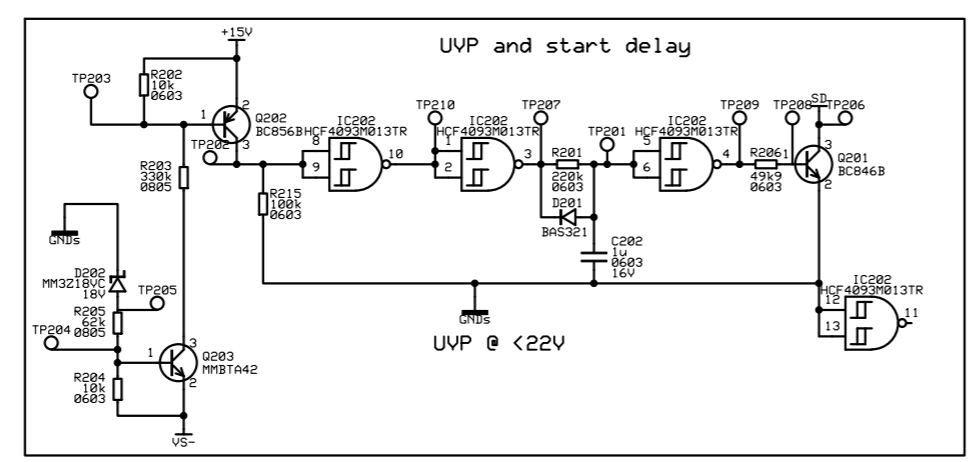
UVP and start delay

+15V

TP203

R202
10k
0603

1
Q202
BC856B
2
3
TP202

IC202
HCF4093M013TR
8
9
10

TP210
IC202
HCF4093M013TR
1
2
3

TP207
R201
220k
0603

D201
BAS321

TP201

C202
1u
0603
16V

IC202
HCF4093M013TR
5
6
4

TP209
R206
49k9
0603

TP208
SD
TP206
1
3
Q201
BC846B
2

R203
330k
0805

R215
100k
0603

GNDs

D202
MM3Z18VC
18V

TP205
R205
62k
0805
TP204

1
3
Q203
MMBTA42
2

R204
10k
0603

VS-

GNDs

UVP @ <22V

IC202
HCF4093M013TR
12
13
11